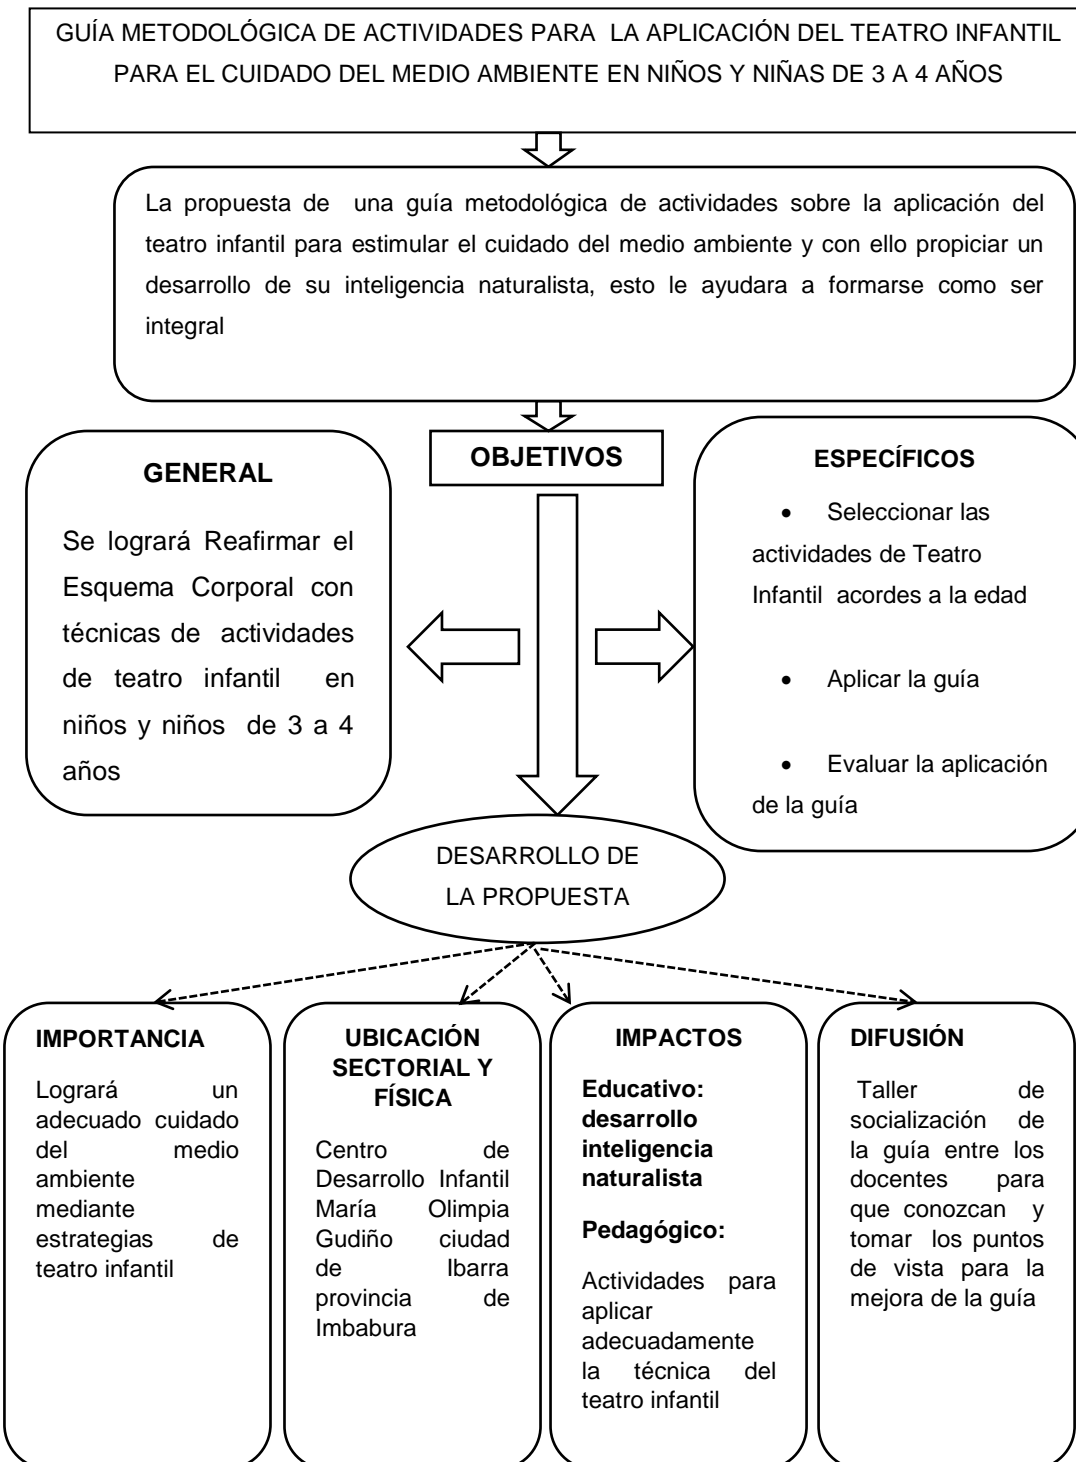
GUÍA METODOLÓGICA DE ACTIVIDADES PARA LA APLICACIÓN DEL TEATRO INFANTIL PARA EL CUIDADO DEL MEDIO AMBIENTE EN NIÑOS Y NIÑAS DE 3 A 4 AÑOS

La propuesta de una guía metodológica de actividades sobre la aplicación del teatro infantil para estimular el cuidado del medio ambiente y con ello propiciar un desarrollo de su inteligencia naturalista, esto le ayudara a formarse como ser integral

OBJETIVOS

GENERAL

Se logrará Reafirmar el Esquema Corporal con técnicas de actividades de teatro infantil en niños y niños de 3 a 4 años

ESPECÍFICOS

- Seleccionar las actividades de Teatro Infantil acordes a la edad
- Aplicar la guía
- Evaluar la aplicación de la guía

DESARROLLO DE LA PROPUESTA

IMPORTANCIA

Logrará un adecuado cuidado del medio ambiente mediante estrategias de teatro infantil

UBICACIÓN SECTORIAL Y FÍSICA

Centro de Desarrollo Infantil María Olimpia Gudiño ciudad de Ibarra provincia de Imbabura

IMPACTOS

Educativo: desarrollo inteligencia naturalista

Pedagógico:

Actividades para aplicar adecuadamente la técnica del teatro infantil

DIFUSIÓN

Taller de socialización de la guía entre los docentes para que conozcan y tomar los puntos de vista para la mejora de la guía